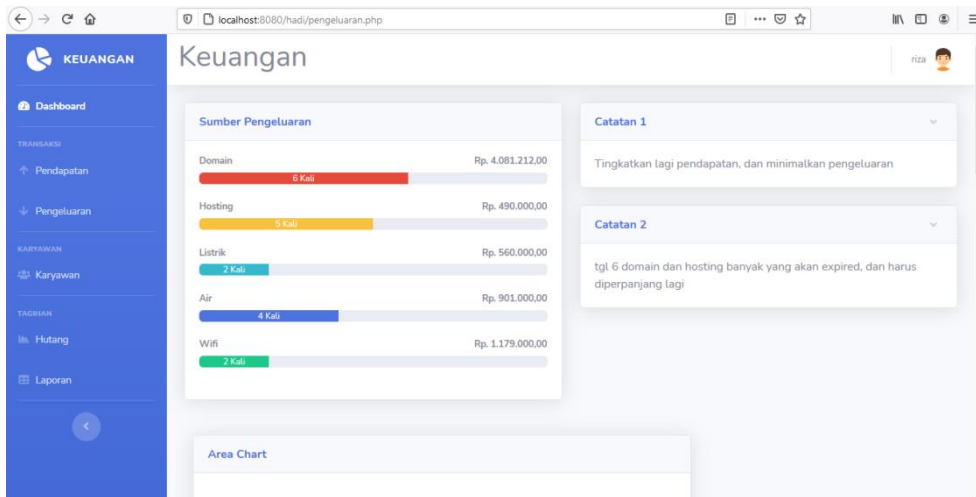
localhost:8080/hadi/pengeluaran.php

KEUANGAN

Dashboard

TRANSAKSI

Pendapatan

Pengeluaran

KARYAWAN

Karyawan

TAGIHAN

Hutang

Laporan

Keuangan

riza

Sumber Pengeluaran

Domain Rp. 4.081.212,00
6 Kali

Hosting Rp. 490.000,00
5 Kali

Listrik Rp. 560.000,00
2 Kali

Air Rp. 901.000,00
4 Kali

Wifi Rp. 1.179.000,00
2 Kali

Catatan 1

Tingkatkan lagi pendapatan, dan minimalkan pengeluaran

Catatan 2

tgl 6 domain dan hosting banyak yang akan expired, dan harus diperpanjang lagi

Area Chart